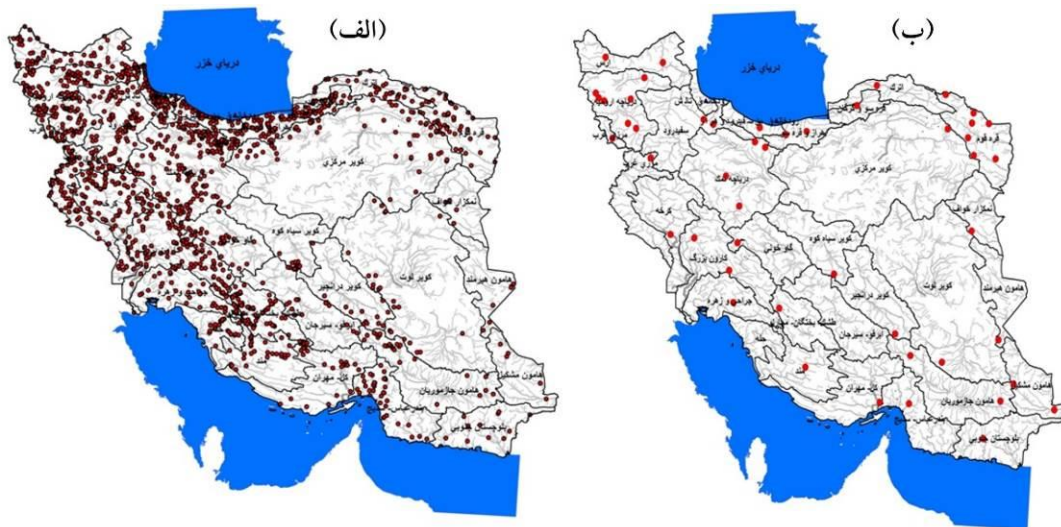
(الف)

دریای خزر

کویر مرکزی

قره قوم

نمکزار خواف

کویر سیاه کوه

کویر لوت

هامون هیرمند

کویر در انجیر

ابرقو سیرجان

کل مهران

هامون جازموریان

هامون مشکیل

بلوچستان جنوبی

(ب)

دریای خزر

اترک

قره قوم

کویر مرکزی

سفیدرود

ارومیه

نمکزار خواف

کویر سیاه کوه

کارون بزرگ

کویر لوت

هامون هیرمند

کویر در انجیر

ابرقو سیرجان

کل مهران

هامون جازموریان

هامون مشکیل

بلوچستان جنوبی